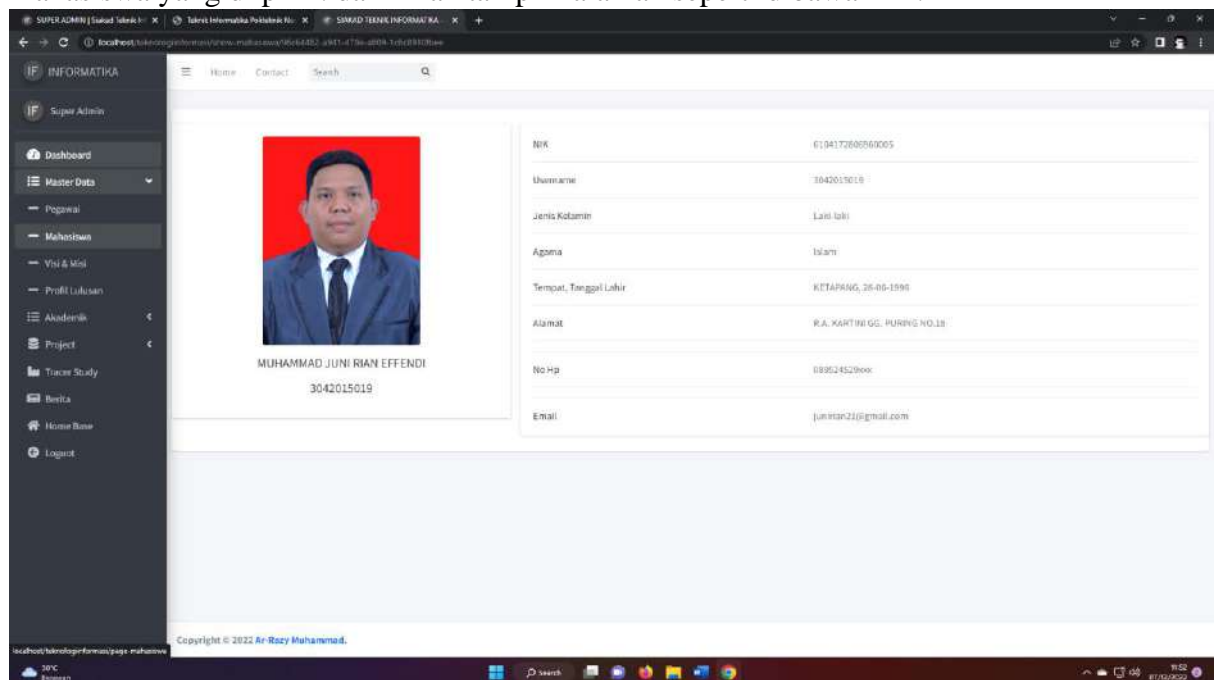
SUPER ADMIN | Siakad Teknik In × | Teknik Informatika Politeknik Ne × | SIAKAD TEKNIK INFORMATIKA × | +

localhost/teknologiinformasi/show-mahasiswa/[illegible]

IF INFORMATIKA

IF Super Admin

Dashboard
Master Data
Pegawai
Mahasiswa
Visi & Misi
Profil Lulusan
Akademik
Project
Tracer Study
Berita
Home Base
Logout

Home Contact Search

MUHAMMAD JUNI RIAN EFFENDI
3042015019

| | |
|---|---|
| NIK | 6104172806960005 |
| Username | 3042015019 |
| Jenis Kelamin | Laki-laki |
| Agama | Islam |
| Tempat, Tanggal Lahir | KETAPANG, 28-06-1996 |
| Alamat | R.A. KARTINI GG. PURING NO.18 |
| No Hp | 089524529xxx |
| Email | juniriran21@gmail.com |

Copyright © 2022 Ar-Rozy Muhammad.

localhost/teknologiinformasi/page-mahasiswa

30°C

Search

11:52
07/10/2022